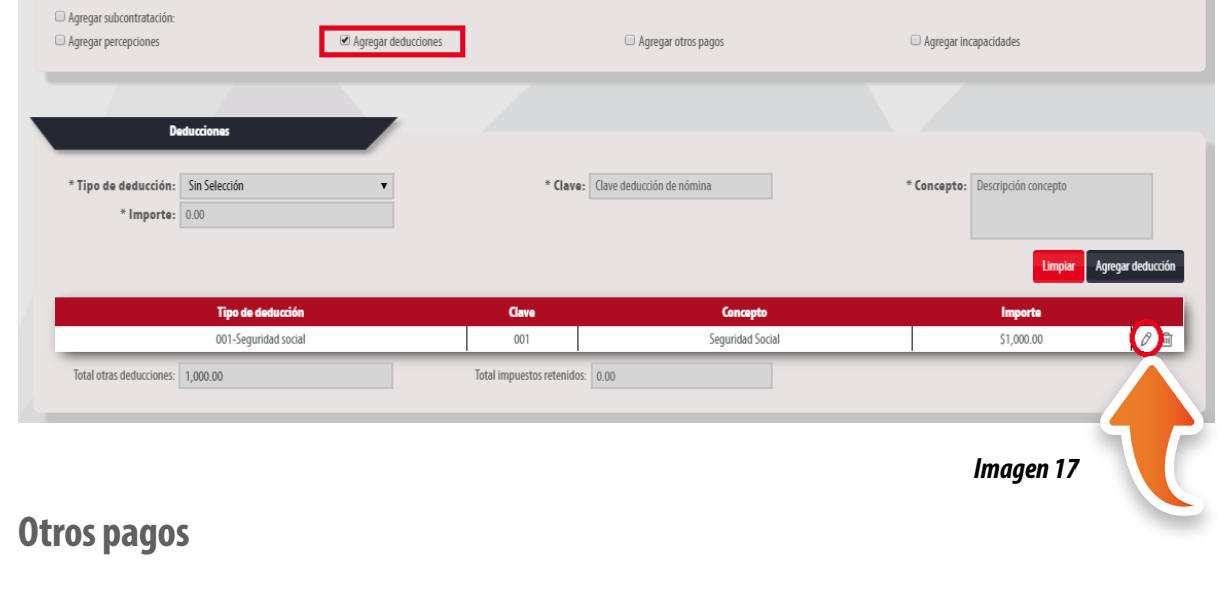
Agregar subcontratación:
Agregar percepciones
Agregar deducciones
Agregar otros pagos
Agregar incapacidades

Deducciones

* Tipo de deducción: Sin Selección
* Clave: Clave deducción de nómina
* Concepto: Descripción concepto
* Importe: 0.00

Limpiar
Agregar deducción

| Tipo de deducción | Clave | Concepto | Importe |
|---|---|---|---|
| 001-Seguridad social | 001 | Seguridad Social | $1,000.00 |

Total otras deducciones: 1,000.00
Total impuestos retenidos: 0.00

Imagen 17

Otros pagos